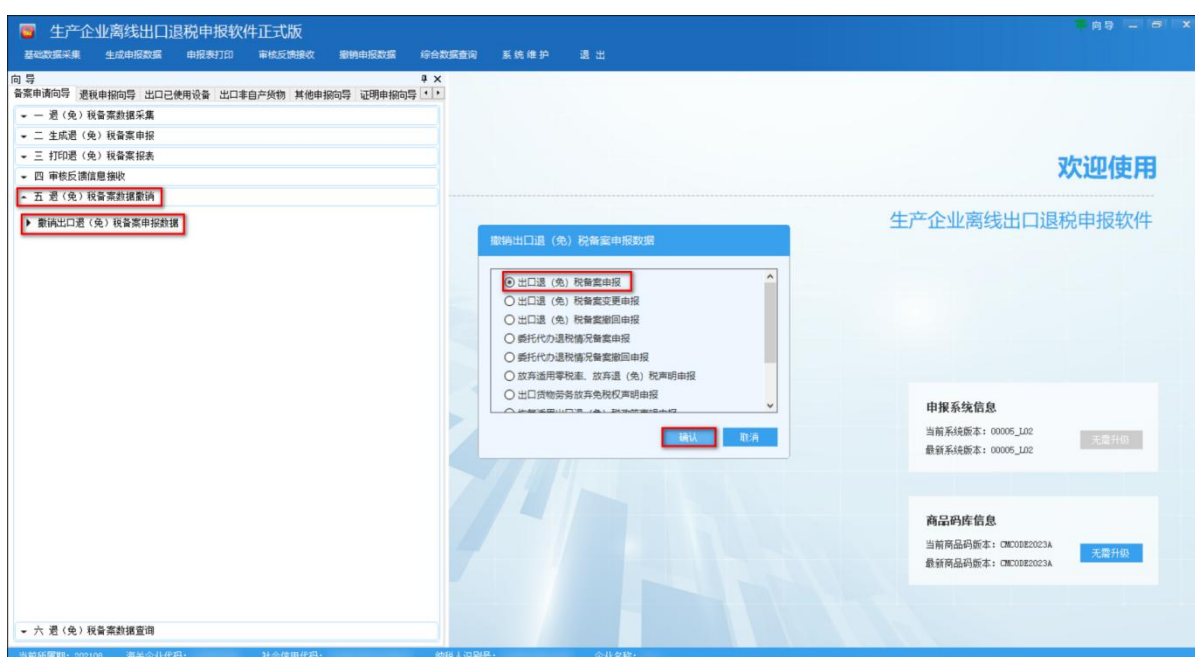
生产企业离线出口退税申报软件正式版

向导

基础数据采集　生成申报数据　申报表打印　审核反馈接收　撤销申报数据　综合数据查询　系统维护　退出

向导

备案申请向导　退税申报向导　出口已使用设备　出口非自产货物　其他申报向导　证明申报向导

一 退（免）税备案数据采集

二 生成退（免）税备案申报

三 打印退（免）税备案报表

四 审核反馈信息接收

五 退（免）税备案数据撤销

撤销出口退（免）税备案申报数据

六 退（免）税备案数据查询

欢迎使用

生产企业离线出口退税申报软件

撤销出口退（免）税备案申报数据

出口退（免）税备案申报

出口退（免）税备案变更申报

出口退（免）税备案撤回申报

委托代办退税情况备案申报

委托代办退税情况备案撤回申报

放弃适用零税率、放弃退（免）税声明申报

出口货物劳务放弃免税权声明申报

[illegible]

确认　取消

申报系统信息

当前系统版本：00005_L02

最新系统版本：00005_L02

无需升级

商品码库信息

当前商品码版本：CMCODE2023A

最新商品码版本：CMCODE2023A

无需升级

当前所属期：202109　海关企业代码：　社会信用代码：　纳税人识别号：　企业名称：